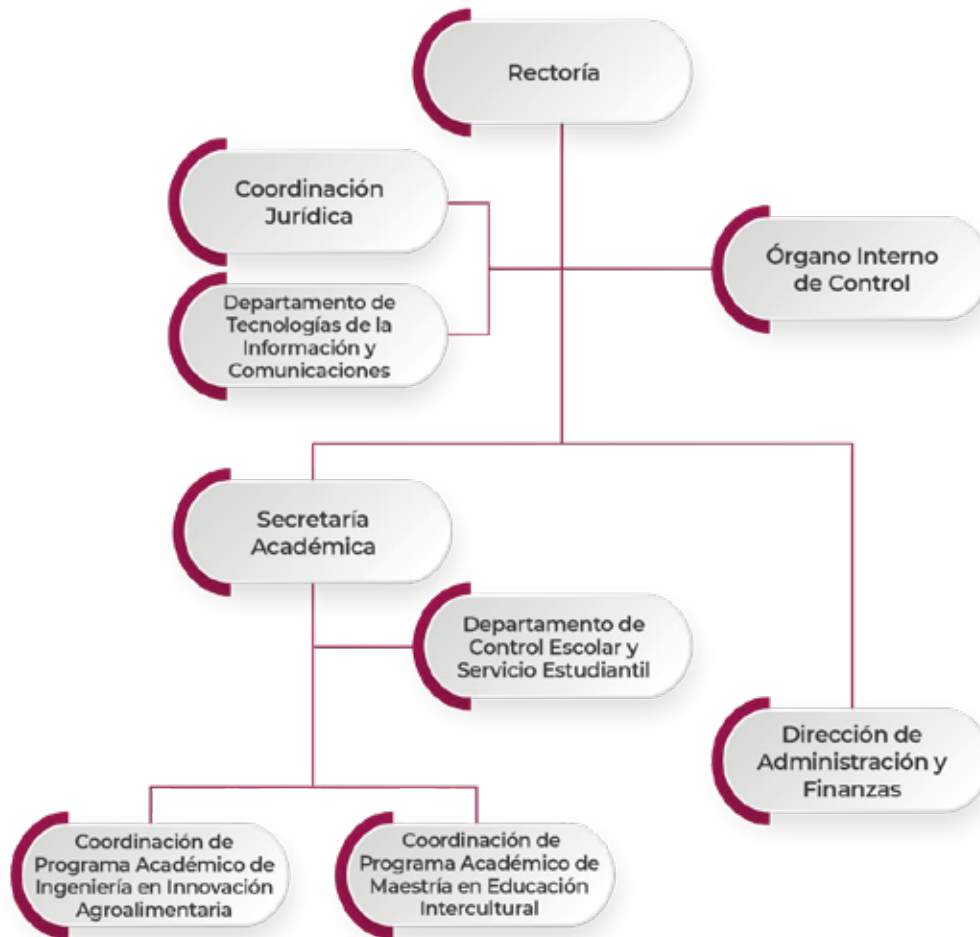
Rectoría

Coordinación Jurídica

Departamento de Tecnologías de la Información y Comunicaciones

Órgano Interno de Control

Secretaría Académica

Departamento de Control Escolar y Servicio Estudiantil

Dirección de Administración y Finanzas

Coordinación de Programa Académico de Ingeniería en Innovación Agroalimentaria

Coordinación de Programa Académico de Maestría en Educación Intercultural